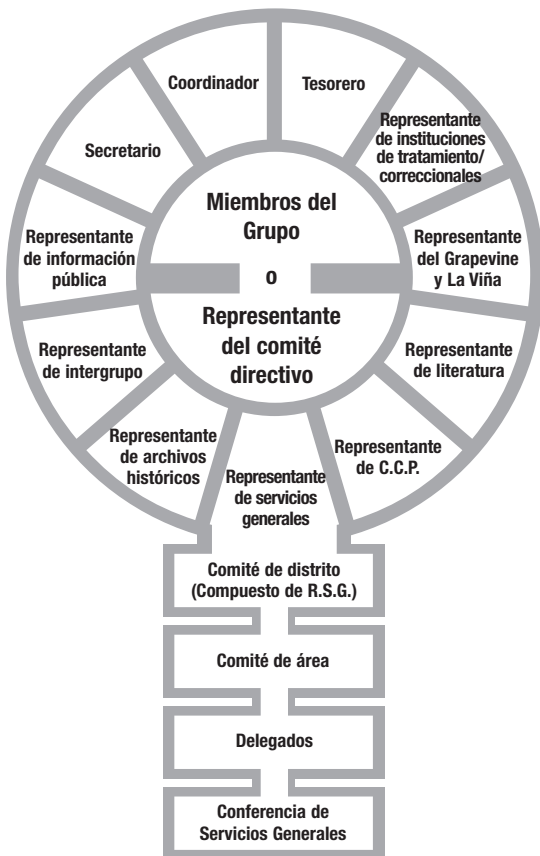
Coordinador

Tesorero

Representante de instituciones de tratamiento/correccionales

Representante del Grapevine y La Viña

Representante de literatura

Representante de C.C.P.

Representante de servicios generales

Representante de archivos históricos

Representante de intergrupo

Representante de información pública

Secretario

Miembros del Grupo

o

Representante del comité directivo

Comité de distrito (Compuesto de R.S.G.)

Comité de área

Delegados

Conferencia de Servicios Generales